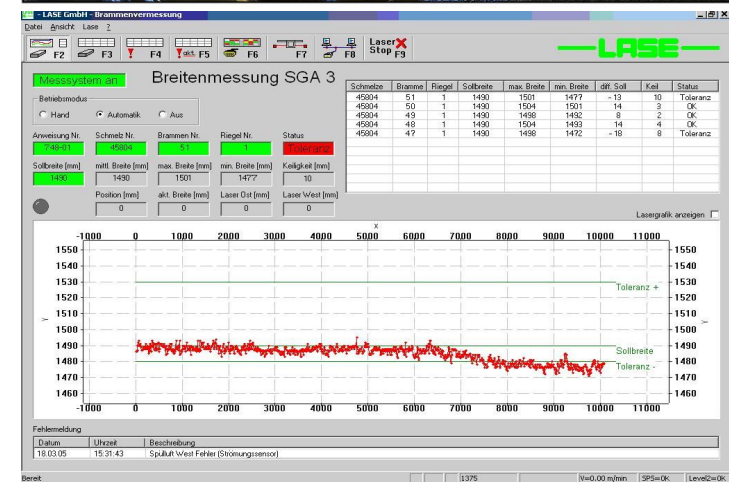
- LASE GmbH - Brammenvermessung
Datei Ansicht Lase ?

F2 F3 F4 akt. F5 F6 F7 F8 Laser Stop F9

LASE

Messsystem an

Breitenmessung SGA 3

Betriebsmodus
Hand Automatik Aus

Anweisung Nr. 748-01
Schmelz Nr. 45804
Brammen Nr. 51
Riegel Nr. 1
Status Toleranz

Sollbreite [mm] 1490
mittl. Breite [mm] 1490
max. Breite [mm] 1501
min. Breite [mm] 1477
Keiligkeit [mm] 10

Position [mm] 0
akt. Breite [mm] 0
Laser Ost [mm] 0
Laser West [mm] 0

| Schmelze | Bramme | Riegel | Sollbreite | max. Breite | min. Breite | diff. Soll | Keil | Status |
|---|---|---|---|---|---|---|---|---|
| 45804 | 51 | 1 | 1490 | 1501 | 1477 | - 13 | 10 | Toleranz |
| 45804 | 50 | 1 | 1490 | 1504 | 1501 | 14 | 3 | OK |
| 45804 | 49 | 1 | 1490 | 1498 | 1492 | 8 | 2 | OK |
| 45804 | 48 | 1 | 1490 | 1504 | 1493 | 14 | 4 | OK |
| 45804 | 47 | 1 | 1490 | 1498 | 1472 | - 18 | 8 | Toleranz |

Lasergrafik anzeigen

x
-1000 0 1000 2000 3000 4000 5000 6000 7000 8000 9000 10000 11000
1550 1540 1530 1520 1510 1500 1490 1480 1470 1460
Toleranz +
Sollbreite
Toleranz -
y

Fehlermeldung
| Datum | Uhrzeit | Beschreibung |
|---|---|---|
| 18.03.05 | 15:31:43 | Spülluft West Fehler (Strömungssensor) |

Bereit 1375 V=0.00 m/min SPS=OK Level2=OK